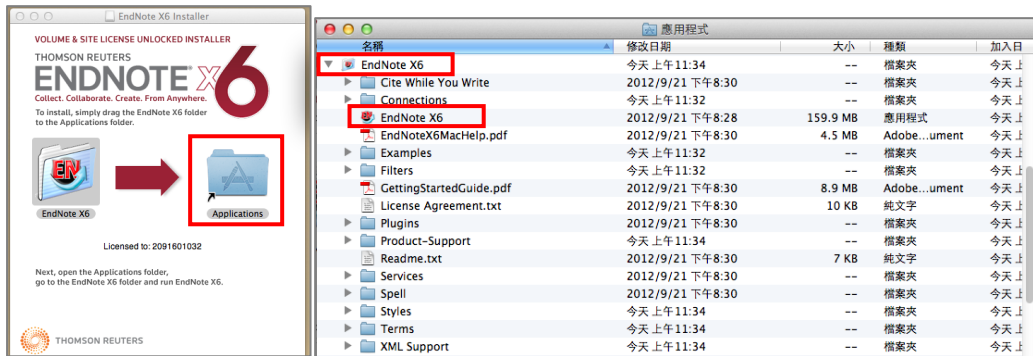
EndNote X6 Installer

VOLUME & SITE LICENSE UNLOCKED INSTALLER

THOMSON REUTERS

ENDNOTE X6

Collect. Collaborate. Create. From Anywhere.

To install, simply drag the EndNote X6 folder to the Applications folder.

EndNote X6

Applications

Licensed to: 2091601032

Next, open the Applications folder, go to the EndNote X6 folder and run EndNote X6.

THOMSON REUTERS

應用程式

| 名稱 | 修改日期 | 大小 | 種類 | 加入日 |
|---|---|---|---|---|
| EndNote X6 | 今天 上午11:34 | -- | 檔案夾 | 今天 |
| Cite While You Write | 2012/9/21 下午8:30 | -- | 檔案夾 | 今天 |
| Connections | 今天 上午11:32 | -- | 檔案夾 | 今天 |
| EndNote X6 | 2012/9/21 下午8:28 | 159.9 MB | 應用程式 | 今天 |
| EndNoteX6MacHelp.pdf | 2012/9/21 下午8:30 | 4.5 MB | Adobe...ument | 今天 |
| Examples | 今天 上午11:32 | -- | 檔案夾 | 今天 |
| Filters | 今天 上午11:32 | -- | 檔案夾 | 今天 |
| GettingStartedGuide.pdf | 2012/9/21 下午8:30 | 8.9 MB | Adobe...ument | 今天 |
| License Agreement.txt | 2012/9/21 下午8:30 | 10 KB | 純文字 | 今天 |
| Plugins | 2012/9/21 下午8:30 | -- | 檔案夾 | 今天 |
| Product-Support | 今天 上午11:34 | -- | 檔案夾 | 今天 |
| Readme.txt | 2012/9/21 下午8:30 | 7 KB | 純文字 | 今天 |
| Services | 2012/9/21 下午8:30 | -- | 檔案夾 | 今天 |
| Spell | 2012/9/21 下午8:30 | -- | 檔案夾 | 今天 |
| Styles | 今天 上午11:34 | -- | 檔案夾 | 今天 |
| Terms | 今天 上午11:34 | -- | 檔案夾 | 今天 |
| XML Support | 今天 上午11:34 | -- | 檔案夾 | 今天 |